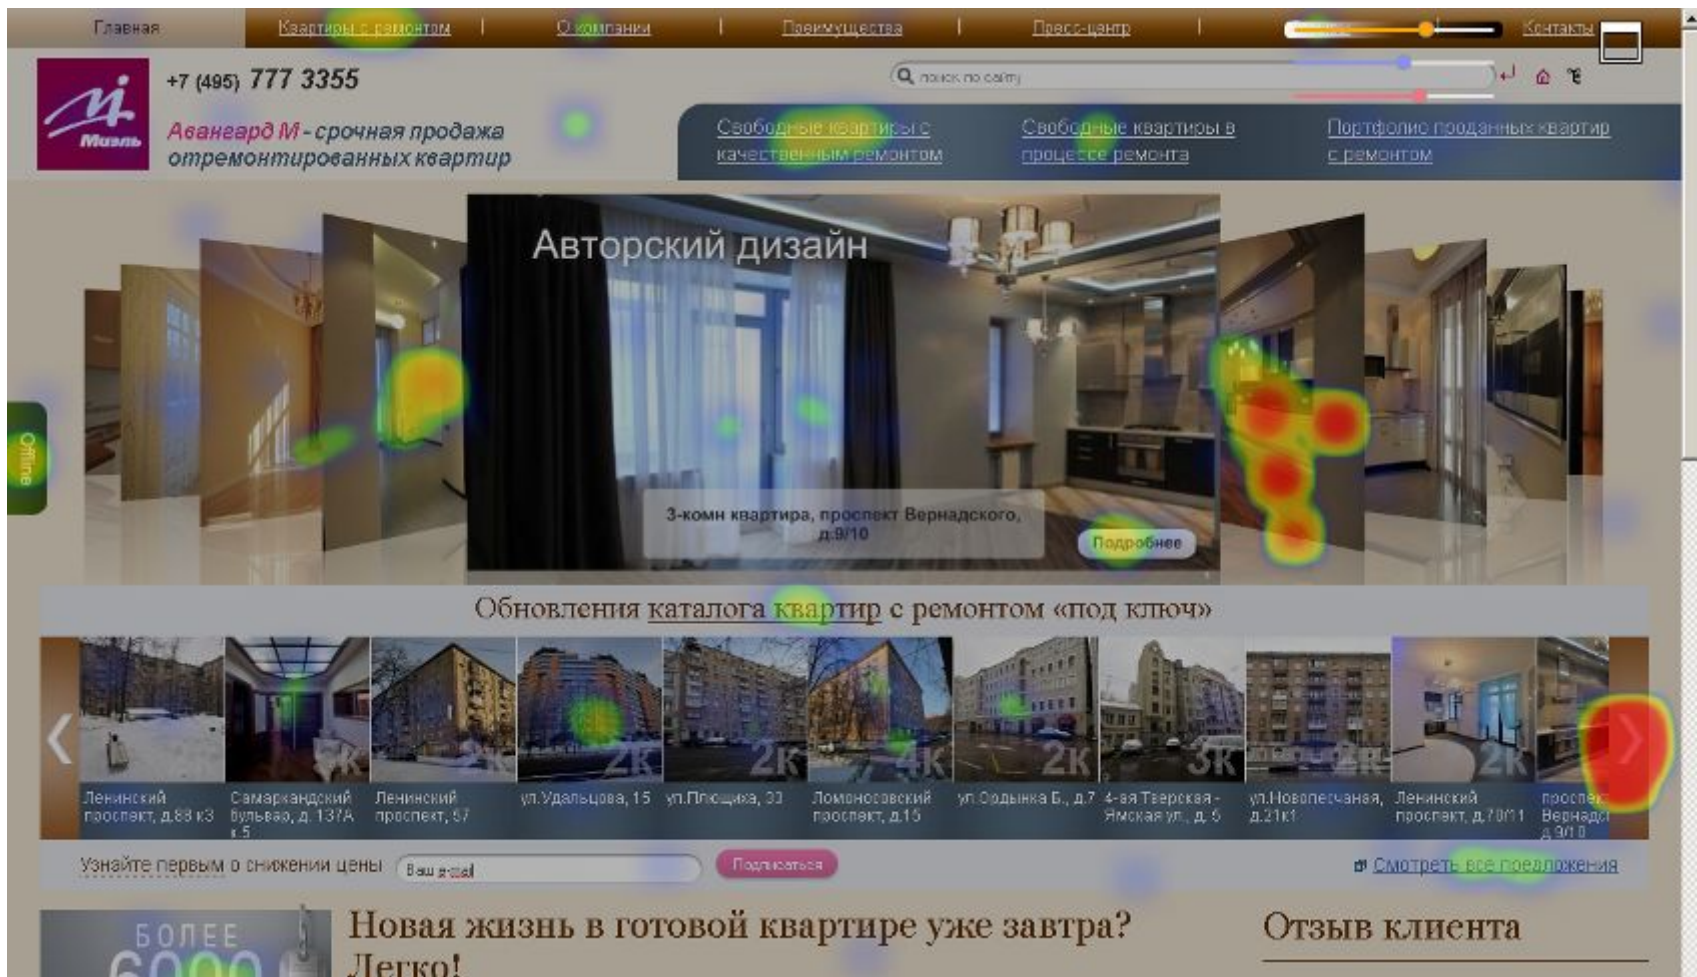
Главная | Квартиры с ремонтом | О компании | Преимущества | Пресс-центр | Контакты

+7 (495) 777 3355

поиск по сайту

Мизль

Авангард М - срочная продажа отремонтированных квартир

Свободные квартиры с качественным ремонтом

Свободные квартиры в процессе ремонта

Портфолио проданных квартир с ремонтом

Offline

Авторский дизайн

3-комн квартира, проспект Вернадского, д.9/10

Подробнее

Обновления каталога квартир с ремонтом «под ключ»

2к 2к 2к 4к 2к 3к 2к 2к

Ленинский проспект, д.88 к3

Самаркандский бульвар, д. 137А к.5

Ленинский проспект, 57

ул.Удальцова, 15

ул.Плющиха, 33

Ломоносовский проспект, д.15

ул.Ордынка Б., д.7

4-ая Тверская-Ямская ул., д. 6

ул.Новопесчаная, д.21к1

Ленинский проспект, д.70/11

проспект Вернадского д.9/10

Узнайте первым о снижении цены

Ваш e-mail

Подписаться

Смотреть все предложения

БОЛЕЕ 6000

Новая жизнь в готовой квартире уже завтра? Легко!

Отзыв клиента